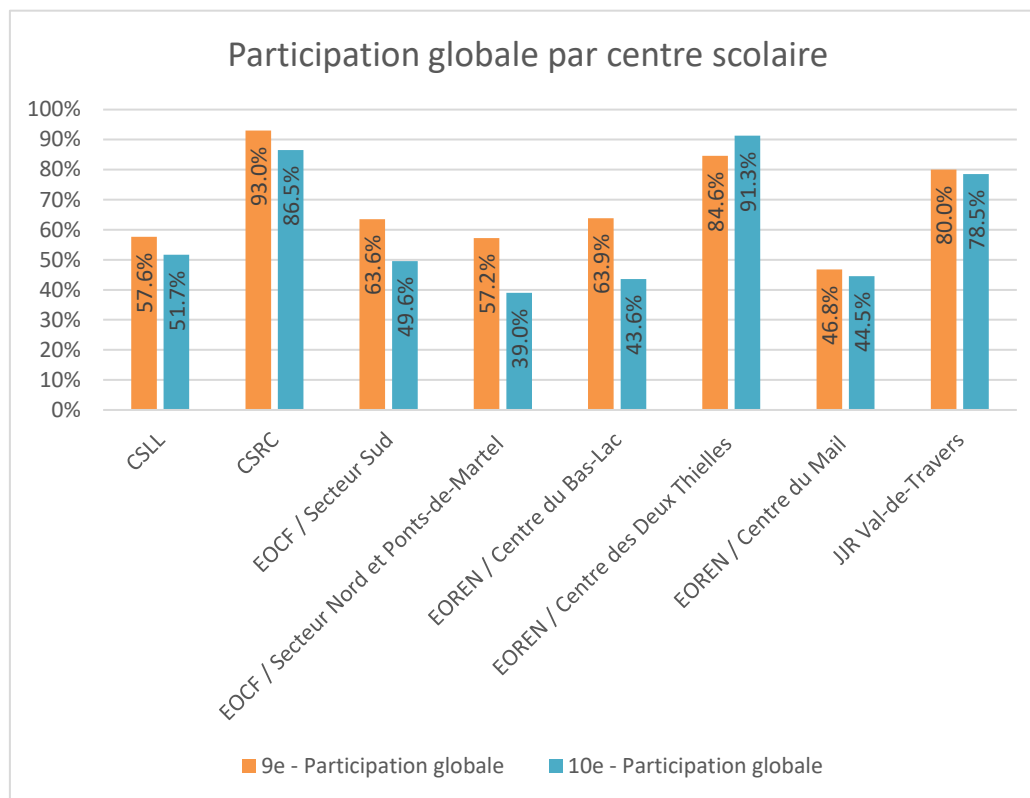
Participation globale par centre scolaire

100%
90%
80%
70%
60%
50%
40%
30%
20%
10%
0%

57.6%
51.7%
93.0%
86.5%
63.6%
49.6%
57.2%
39.0%
63.9%
43.6%
84.6%
91.3%
46.8%
44.5%
80.0%
78.5%

CSLL
CSRC
EOCF / Secteur Sud
EOCF / Secteur Nord et Ponts-de-Martel
EOREN / Centre du Bas-Lac
EOREN / Centre des Deux Thielles
EOREN / Centre du Mail
JJR Val-de-Travers

9e - Participation globale
10e - Participation globale